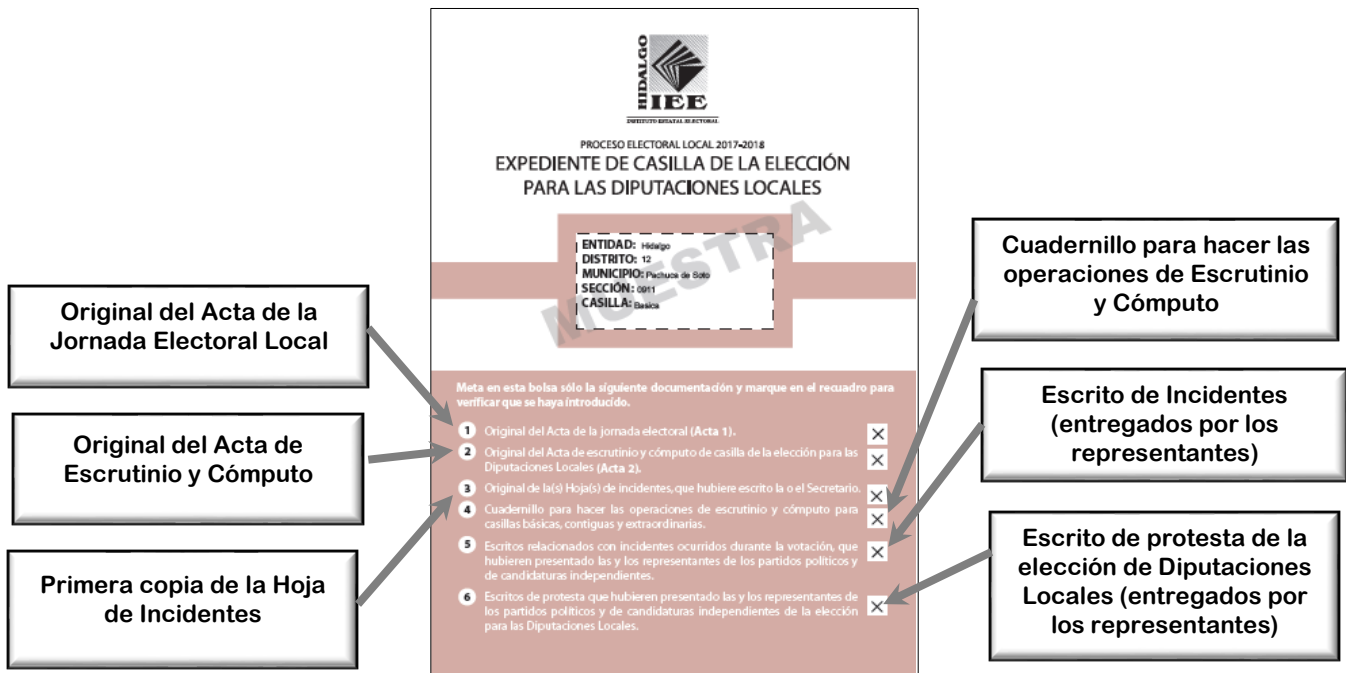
HIDALGO
IEE
INSTITUTO ESTATAL ELECTORAL

PROCESO ELECTORAL LOCAL 2017-2018
EXPEDIENTE DE CASILLA DE LA ELECCIÓN PARA LAS DIPUTACIONES LOCALES

MUESTRA

ENTIDAD: Hidalgo
DISTRITO: 12
MUNICIPIO: Pachuca de Soto
SECCIÓN: 0911
CASILLA: Basica

Original del Acta de la Jornada Electoral Local

Original del Acta de Escrutinio y Cómputo

Primera copia de la Hoja de Incidentes

Cuadernillo para hacer las operaciones de Escrutinio y Cómputo

Escrito de Incidentes (entregados por los representantes)

Escrito de protesta de la elección de Diputaciones Locales (entregados por los representantes)

Meta en esta bolsa sólo la siguiente documentación y marque en el recuadro para verificar que se haya introducido.

1 Original del Acta de la jornada electoral (Acta 1). ×
2 Original del Acta de escrutinio y cómputo de casilla de la elección para las Diputaciones Locales (Acta 2). ×
3 Original de la(s) Hoja(s) de incidentes, que hubiere escrito la o el Secretario. ×
4 Cuadernillo para hacer las operaciones de escrutinio y cómputo para casillas básicas, contiguas y extraordinarias. ×
5 Escritos relacionados con incidentes ocurridos durante la votación, que hubieren presentado las y los representantes de los partidos políticos y de candidaturas independientes. ×
6 Escritos de protesta que hubieren presentado las y los representantes de los partidos políticos y de candidaturas independientes de la elección para las Diputaciones Locales. ×